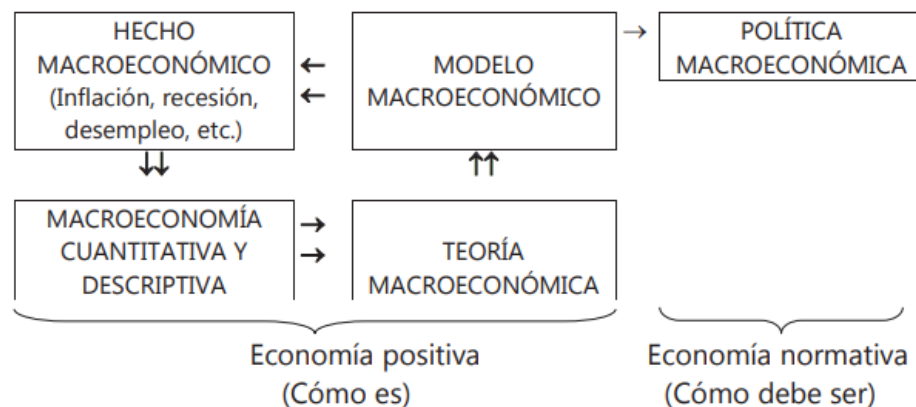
HECHO MACROECONÓMICO (Inflación, recesión, desempleo, etc.)

MODELO MACROECONÓMICO

POLÍTICA MACROECONÓMICA

MACROECONOMÍA CUANTITATIVA Y DESCRIPTIVA

TEORÍA MACROECONÓMICA

Economía positiva (Cómo es)

Economía normativa (Cómo debe ser)